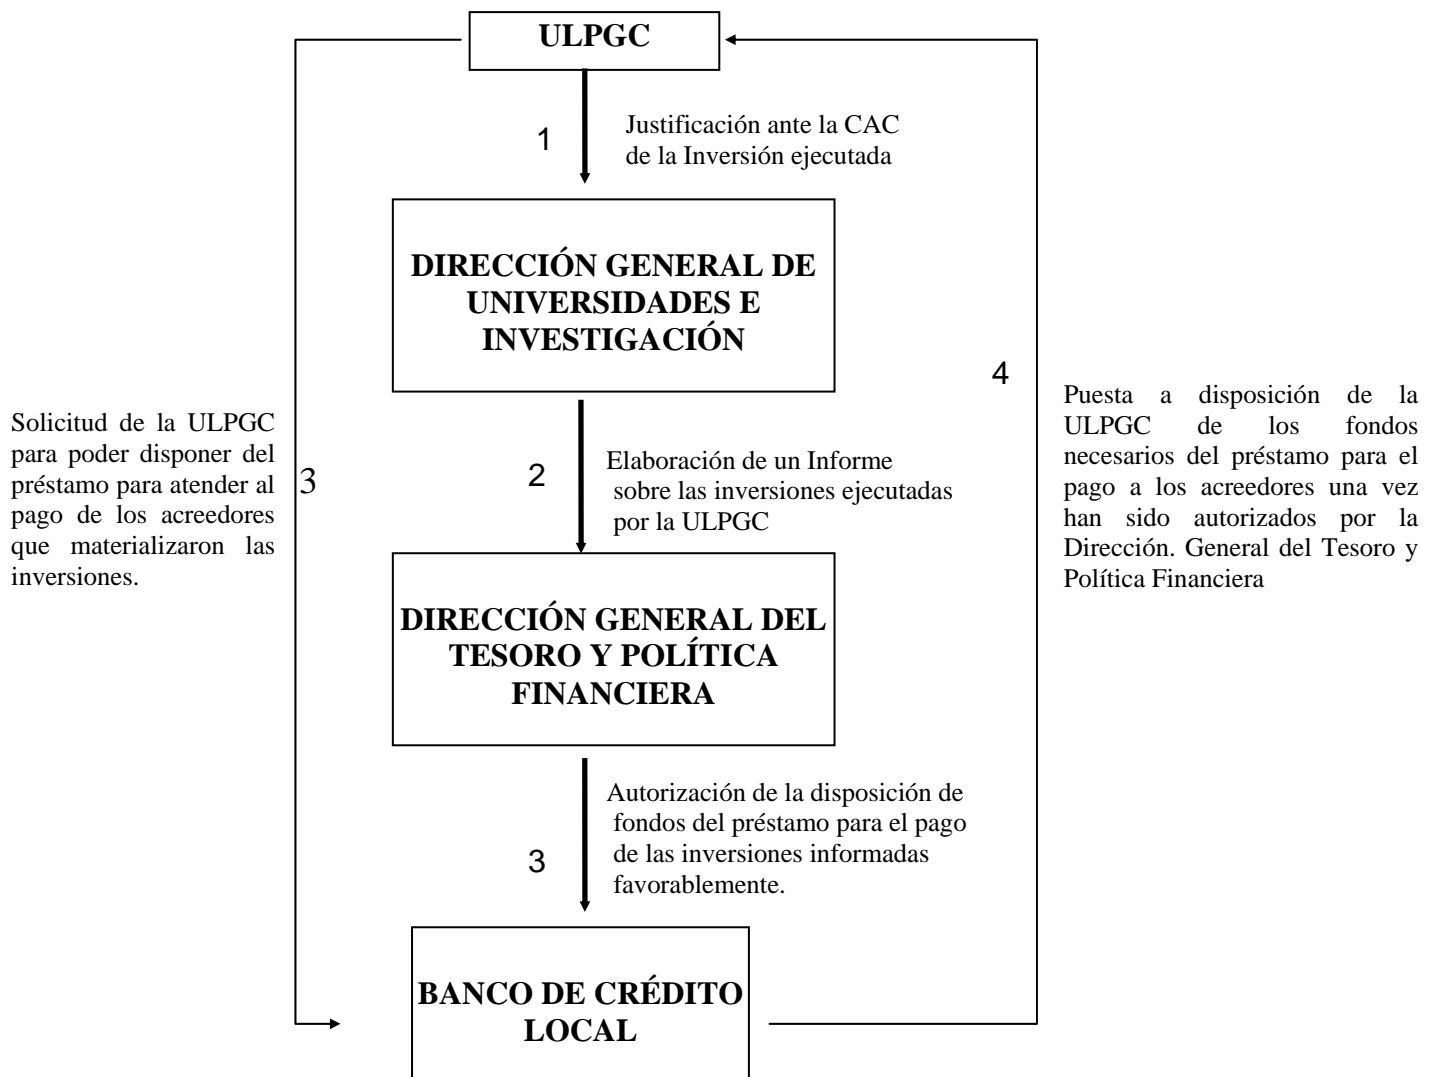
ULPGC

1

Justificación ante la CAC de la Inversión ejecutada

DIRECCIÓN GENERAL DE UNIVERSIDADES E INVESTIGACIÓN

Solicitud de la ULPGC para poder disponer del préstamo para atender al pago de los acreedores que materializaron las inversiones.

3

2

Elaboración de un Informe sobre las inversiones ejecutadas por la ULPGC

4

Puesta a disposición de la ULPGC de los fondos necesarios del préstamo para el pago a los acreedores una vez han sido autorizados por la Dirección. General del Tesoro y Política Financiera

DIRECCIÓN GENERAL DEL TESORO Y POLÍTICA FINANCIERA

Autorización de la disposición de fondos del préstamo para el pago de las inversiones informadas favorablemente.

3

BANCO DE CRÉDITO LOCAL